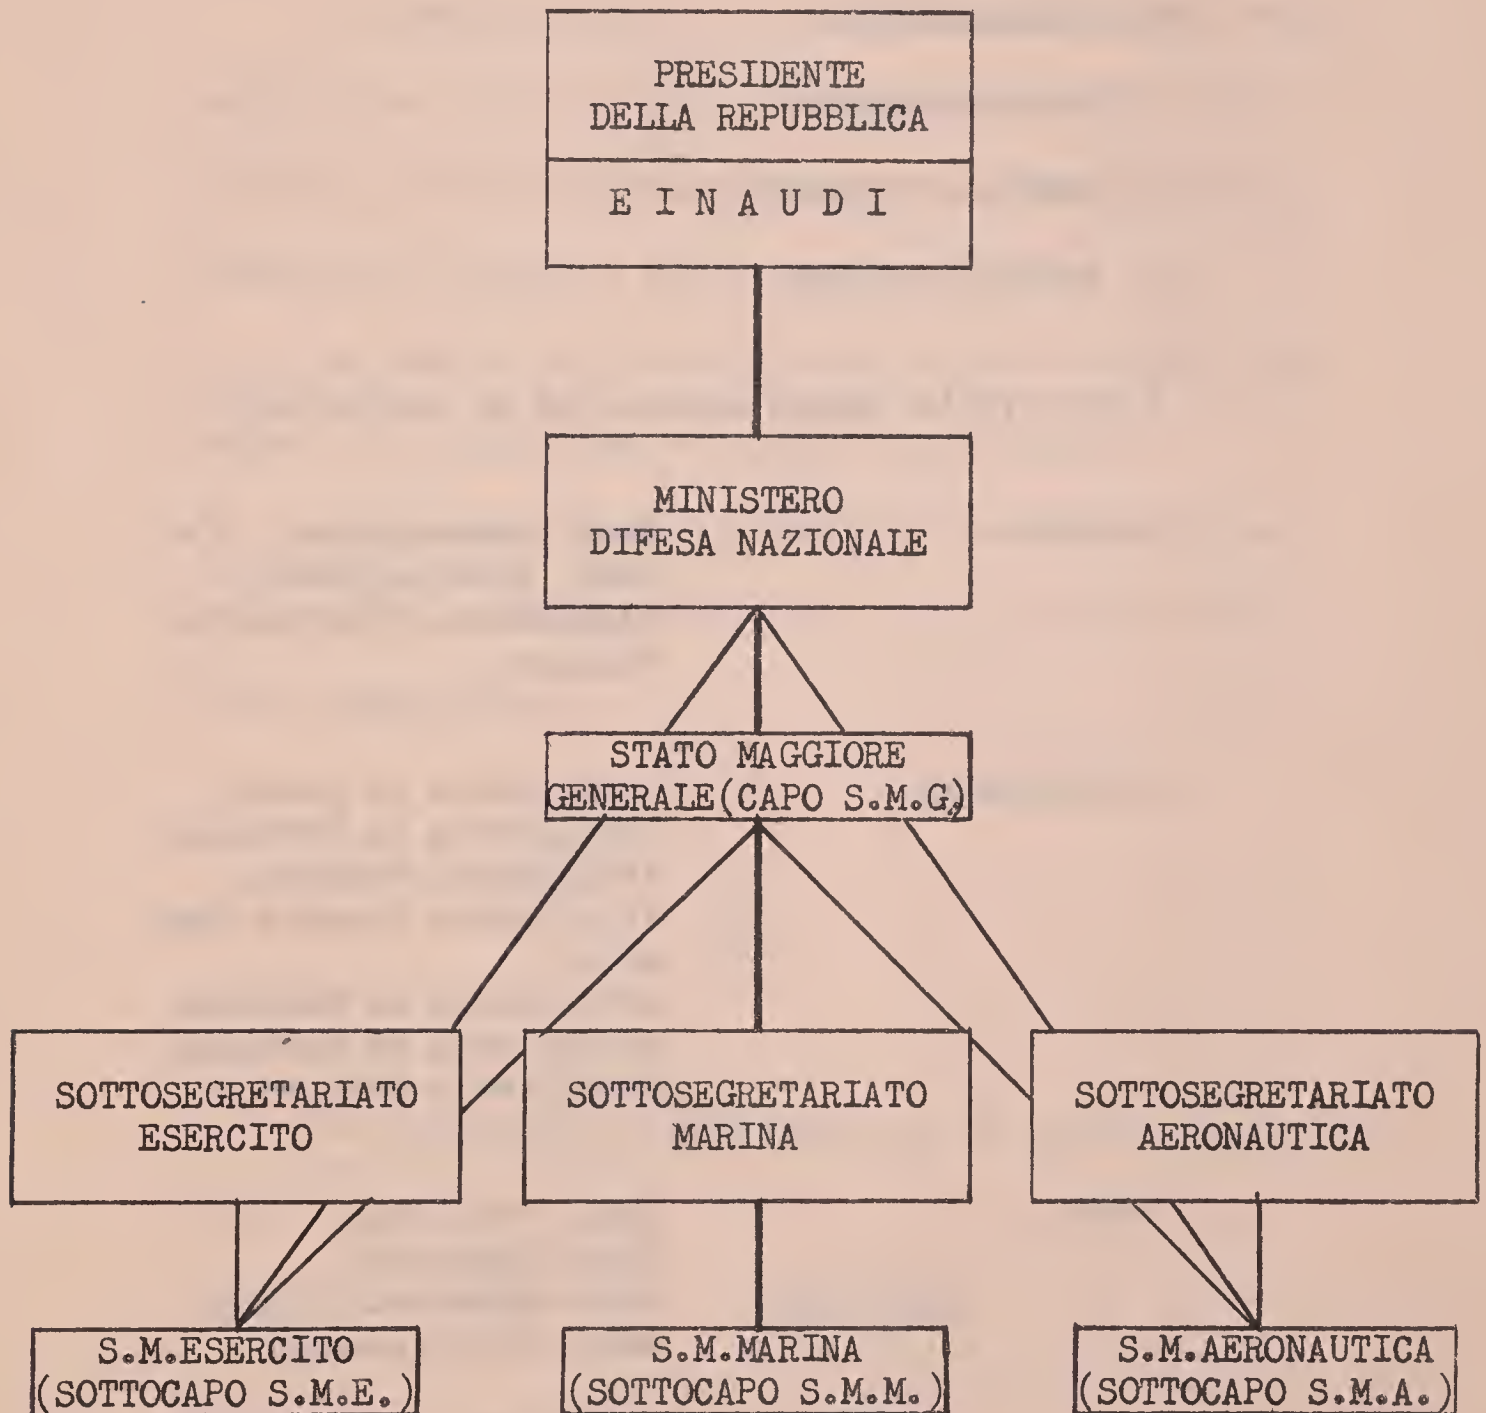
PRESIDENTE DELLA REPUBBLICA

E I N A U D I

MINISTERO DIFESA NAZIONALE

STATO MAGGIORE GENERALE(CAPO S.M.G.)

SOTTOSEGRETARIATO ESERCITO

SOTTOSEGRETARIATO MARINA

SOTTOSEGRETARIATO AERONAUTICA

S.M.ESERCITO (SOTTOCAPO S.M.E.)

S.M.MARINA (SOTTOCAPO S.M.M.)

S.M.AERONAUTICA (SOTTOCAPO S.M.A.)